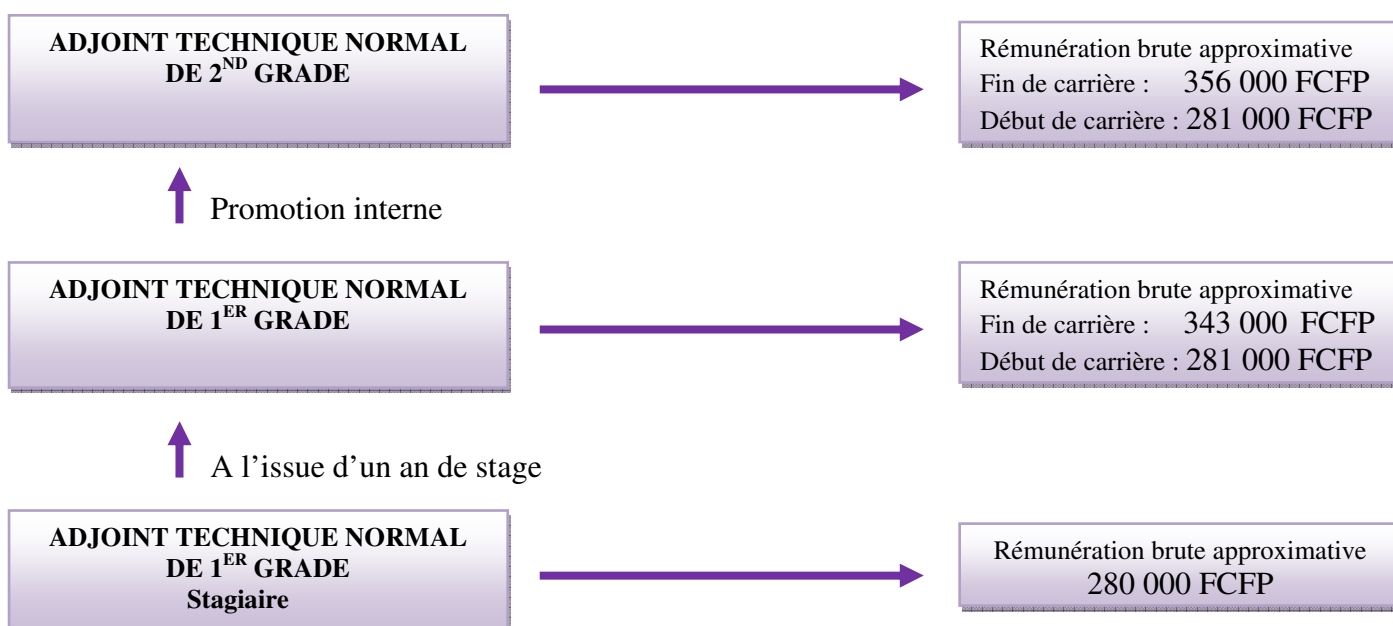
ADJOINT TECHNIQUE NORMAL DE 2$^{ND}$ GRADE

Rémunération brute approximative
Fin de carrière : 356 000 FCFP
Début de carrière : 281 000 FCFP

Promotion interne

ADJOINT TECHNIQUE NORMAL DE 1$^{ER}$ GRADE

Rémunération brute approximative
Fin de carrière : 343 000 FCFP
Début de carrière : 281 000 FCFP

A l'issue d'un an de stage

ADJOINT TECHNIQUE NORMAL DE 1$^{ER}$ GRADE
Stagiaire

Rémunération brute approximative
280 000 FCFP